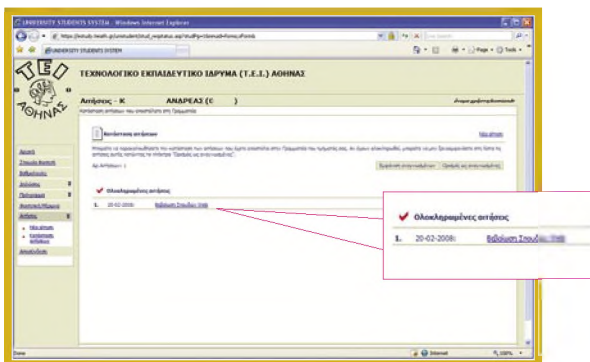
UNIVERSITY STUDENTS SYSTEM - Windows Internet Explorer

https://study.teiath.gr/unistudent/stud_reqstatus.asp?studPg=1&mnuid=forms;diForm&

UNIVERSITY STUDENTS SYSTEM

Page Tools

ΤΕΙ ΑΘΗΝΑΣ

ΤΕΧΝΟΛΟΓΙΚΟ ΕΚΠΑΙΔΕΥΤΙΚΟ ΙΔΡΥΜΑ (Τ.Ε.Ι.) ΑΘΗΝΑΣ

Αιτήσεις - Κ ΑΝΔΡΕΑΣ (Ε )

Κατάσταση αιτήσεων

Νέα αίτηση

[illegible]

Αρ. Αιτήσεων: 1

Εμφάνιση όλων των αιτήσεων

Ολοκληρωμένες αιτήσεις

Αρχική
Στοιχεία Φοιτητή
Βαθμολογίες
Δηλώσεις
Πιστοποιητικά
Αναλυτική Βαθμολογία
Αιτήσεις
Νέα αίτηση
Κατάσταση Αιτήσεων
Αποσύνδεση

Ολοκληρωμένες αιτήσεις

1. 20-02-2008 Βεβαίωση Σπουδών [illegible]

Ολοκληρωμένες αιτήσεις

1. 20-02-2008 Βεβαίωση Σπουδ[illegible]

Done

Internet

100%